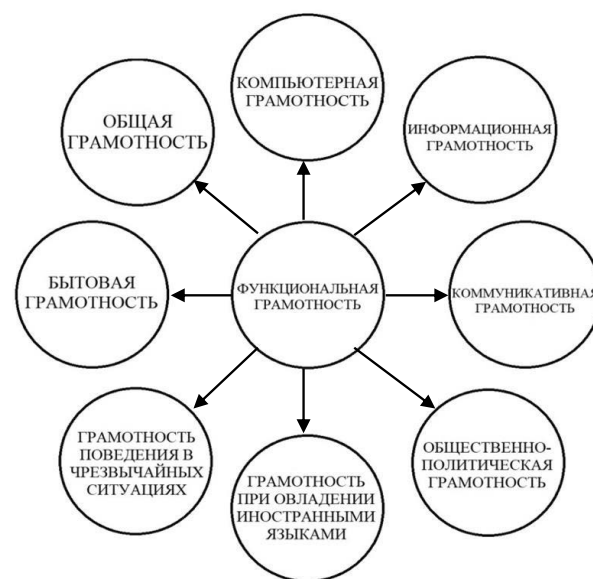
КОМПЬЮТЕРНАЯ ГРАМОТНОСТЬ

ОБЩАЯ ГРАМОТНОСТЬ

ИНФОРМАЦИОННАЯ ГРАМОТНОСТЬ

БЫТОВАЯ ГРАМОТНОСТЬ

ФУНКЦИОНАЛЬНАЯ ГРАМОТНОСТЬ

КОММУНИКАТИВНАЯ ГРАМОТНОСТЬ

ГРАМОТНОСТЬ ПОВЕДЕНИЯ В ЧРЕЗВЫЧАЙНЫХ СИТУАЦИЯХ

ГРАМОТНОСТЬ ПРИ ОВЛАДЕНИИ ИНОСТРАННЫМИ ЯЗЫКАМИ

ОБЩЕСТВЕННО-ПОЛИТИЧЕСКАЯ ГРАМОТНОСТЬ